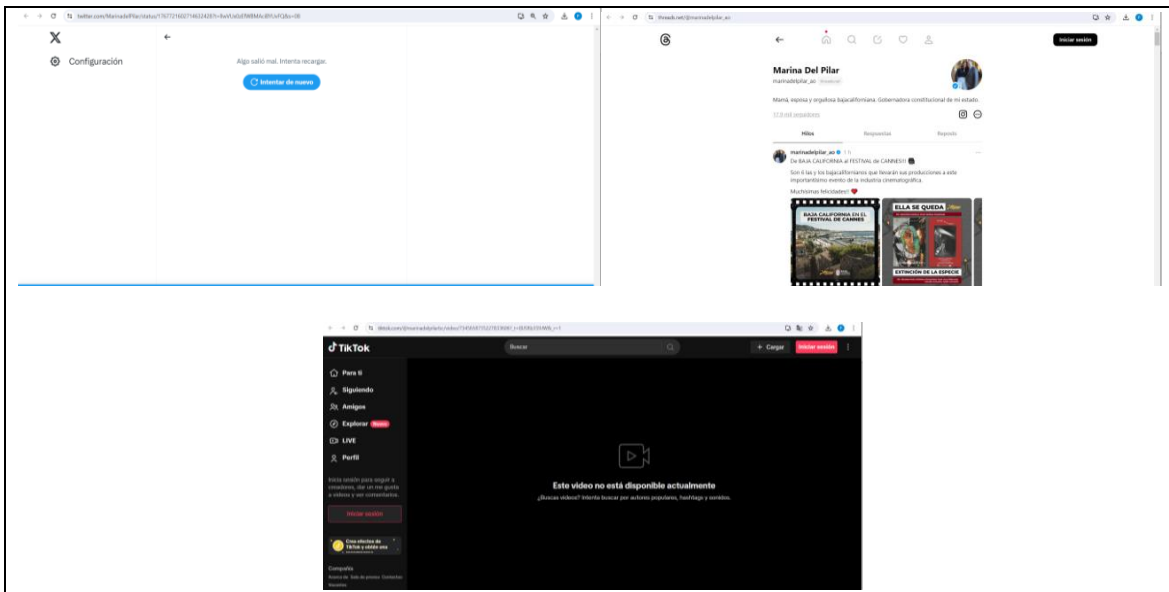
twitter.com/MarinadelPilar/status/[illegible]

Configuración

Algo salió mal. Intenta recargar.

Intentar de nuevo

threads.net/@marinadelpilar_ao

Iniciar sesión

Marina Del Pilar

marinadelpilar_ao

Mamá, esposa y orgullosa bajacaliforniana. Gobernadora constitucional de mi estado.

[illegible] seguidores

Hilos

Respuestas

Reposts

marinadelpilar_ao 1 h

De BAJA CALIFORNIA al FESTIVAL de CANNES!!

Son 8 las y los bajacalifornianos que llevarán sus producciones a este importantísimo evento de la industria cinematográfica.

Muchísimas felicidades!!

BAJA CALIFORNIA EN EL FESTIVAL DE CANNES

ELLA SE QUEDA

EXTINCIÓN DE LA ESPECIE

tiktok.com/@marinadelpilar/video/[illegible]

TikTok

Buscar

+ Cargar

Iniciar sesión

Para ti

Siguiendo

Amigos

Explorar Nuevo

LIVE

Perfil

Inicia sesión para seguir a creadores, dar un me gusta a videos y ver comentarios.

Iniciar sesión

Crea efectos de TikTok y obtén una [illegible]

Compañía

Acerca de Sala de prensa Contactos Empleo

Este video no está disponible actualmente

¿Buscas videos? Intenta buscar por autores populares, hashtags y sonidos.